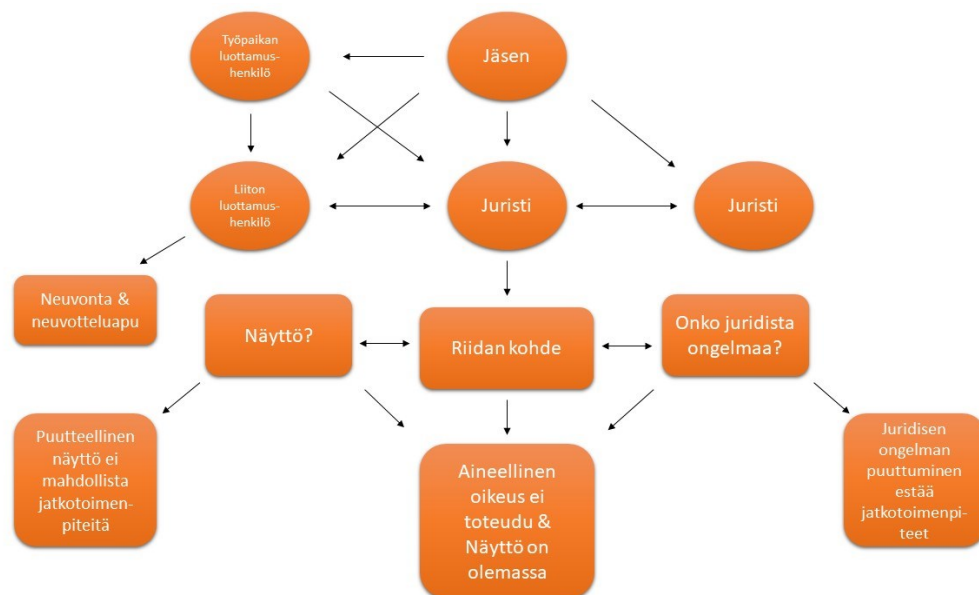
Työpaikan luottamushenkilö

Jäsen

Liiton luottamushenkilö

Juristi

Juristi

Neuvonta & neuvotteluapu

Näyttö?

Riidan kohde

Onko juridista ongelmaa?

Puutteellinen näyttö ei mahdollista jatkotoimenpiteitä

Aineellinen oikeus ei toteudu & Näyttö on olemassa

Juridisen ongelman puuttuminen estää jatkotoimenpiteet